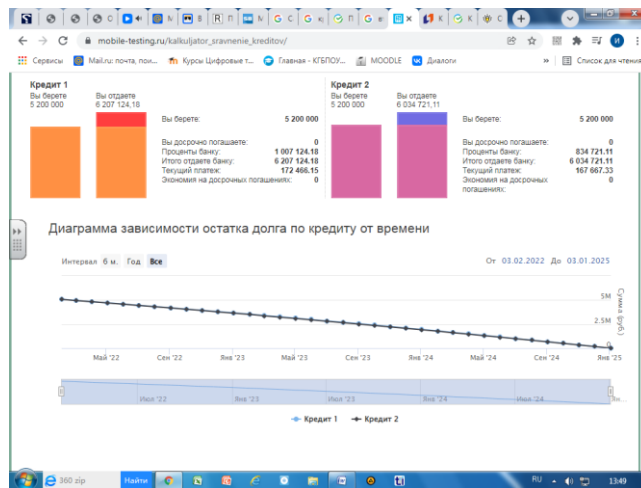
mobile-testing.ru/kalkuljator_sravnenie_kreditov/

Сервисы Mail.ru: почта, пои... Курсы Цифровые т... Главная - КГБПОУ... MOODLE Диалоги » Список для чтения

Кредит 1
Вы берете 5 200 000
Вы отдаете 6 207 124,18

| | |
|---|---|
| Вы берете: | 5 200 000 |
| Вы досрочно погашаете: | 0 |
| Проценты банку: | 1 007 124.18 |
| Итого отдаете банку: | 6 207 124.18 |
| Текущий платеж: | 172 466.15 |
| Экономия на досрочных погашениях: | 0 |

Кредит 2
Вы берете 5 200 000
Вы отдаете 6 034 721,11

| | |
|---|---|
| Вы берете: | 5 200 000 |
| Вы досрочно погашаете: | 0 |
| Проценты банку: | 834 721.11 |
| Итого отдаете банку: | 6 034 721.11 |
| Текущий платеж: | 167 667.33 |
| Экономия на досрочных погашениях: | 0 |

Диаграмма зависимости остатка долга по кредиту от времени

Интервал 6 м. Год Все

От 03.02.2022 До 03.01.2025

5M
2.5M
0
Сумма (руб.)

Май '22 Сен '22 Янв '23 Май '23 Сен '23 Янв '24 Май '24 Сен '24 Янв '25

Июл '22 Янв '23 Июл '23 Янв '24 Июл '24

Кредит 1 Кредит 2

360 zip Найти RU 13:49